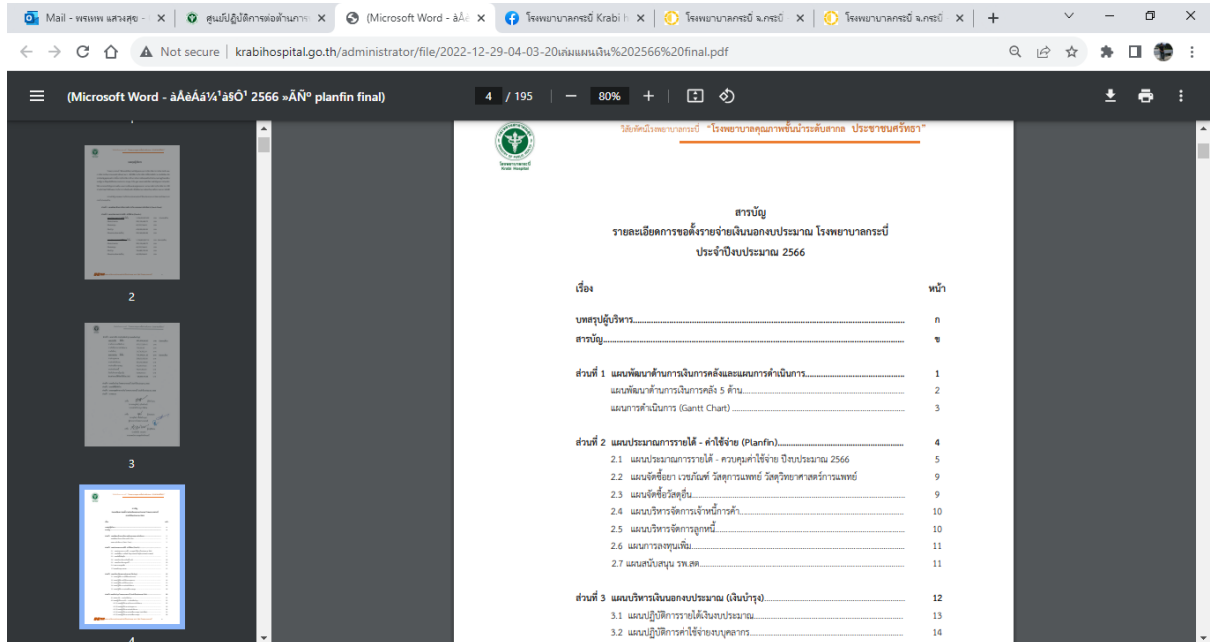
Mail - พรเทพ แสงสุข - × | ศูนย์ปฏิบัติการต่อต้านการ × | (Microsoft Word - àÅèÁá ×| โรงพยาบาลกระบี่ Krabi h × | โรงพยาบาลกระบี่ จ.กระบี่ × | โรงพยาบาลกระบี่ จ.กระบี่ × | +

Not secure | krabihospital.go.th/administrator/file/2022-12-29-04-03-20เล่มแผนเงิน%202566%20final.pdf

(Microsoft Word - àÅèÁá¼¹àšÔ¹ 2566 »ÃÑº planfin final) 4 / 195 80%

2

3

4

โรงพยาบาลกระบี่ Krabi Hospital

วิสัยทัศน์โรงพยาบาลกระบี่ "โรงพยาบาลคุณภาพชั้นนำระดับสากล ประชาชนศรัทธา"

สารบัญ
รายละเอียดการขอตั้งรายจ่ายเงินนอกงบประมาณ โรงพยาบาลกระบี่
ประจำปีงบประมาณ 2566

| เรื่อง | หน้า |
|---|---|
| บทสรุปผู้บริหาร | ก |
| สารบัญ | ข |
| ส่วนที่ 1 แผนพัฒนาด้านการเงินการคลังและแผนการดำเนินการ | 1 |
| แผนพัฒนาด้านการเงินการคลัง 5 ด้าน | 2 |
| แผนการดำเนินการ (Gantt Chart) | 3 |
| ส่วนที่ 2 แผนประมาณการรายได้ - ค่าใช้จ่าย (Planfin) | 4 |
| 2.1 แผนประมาณการรายได้ - ควบคุมค่าใช้จ่าย ปีงบประมาณ 2566 | 5 |
| 2.2 แผนจัดซื้อยา เวชภัณฑ์ วัสดุการแพทย์ วัสดุวิทยาศาสตร์การแพทย์ | 9 |
| 2.3 แผนจัดซื้อวัสดุอื่น | 9 |
| 2.4 แผนบริหารจัดการเจ้าหนี้การค้า | 10 |
| 2.5 แผนบริหารจัดการลูกหนี้ | 10 |
| 2.6 แผนการลงทุนเพิ่ม | 11 |
| 2.7 แผนสนับสนุน รพ.สต. | 11 |
| ส่วนที่ 3 แผนบริหารเงินนอกงบประมาณ (เงินบำรุง) | 12 |
| 3.1 แผนปฏิบัติการรายได้เงินงบประมาณ | 13 |
| 3.2 แผนปฏิบัติการค่าใช้จ่ายงบบุคลากร | 14 |